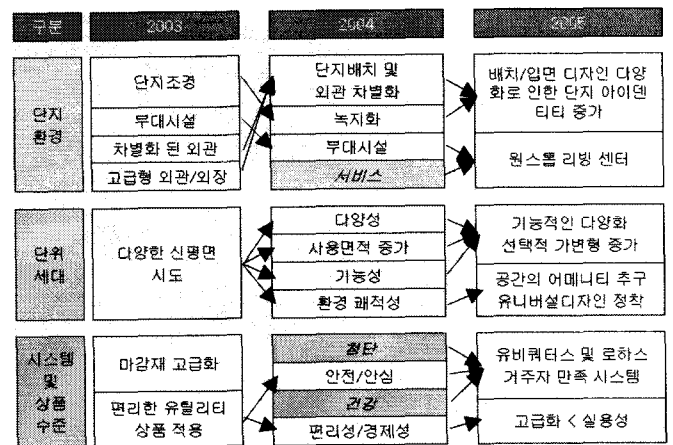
| 구분 | 2003 | 2004 | 2005 |
|---|---|---|---|
| 단지 환경 | 단지조경 | 단지배치 및 외관 차별화 | 배치/입면 디자인 다양화로 인한 단지 아이덴티티 증가 |
| | 부대시설 | 녹지화 | |
| | 차별화 된 외관 | 부대시설 | 원스톱 리빙 센터 |
| | 고급형 외관/외장 | 서비스 | |
| 단위 세대 | 다양한 신평면 시도 | 다양성 | 기능적인 다양화 선택적 가변형 증가 |
| | | 사용면적 증가 | |
| | | 기능성 | 공간의 어메니티 추구 유니버설디자인 정착 |
| | | 환경 쾌적성 | |
| 시스템 및 상품 수준 | 마감재 고급화 | 첨단 | 유비쿼터스 및 로하스 거주자 만족 시스템 |
| | | 안전/안심 | |
| | 편리한 유틸리티 상품 적용 | 건강 | 고급화 < 실용성 |
| | | 편리성/경제성 | |